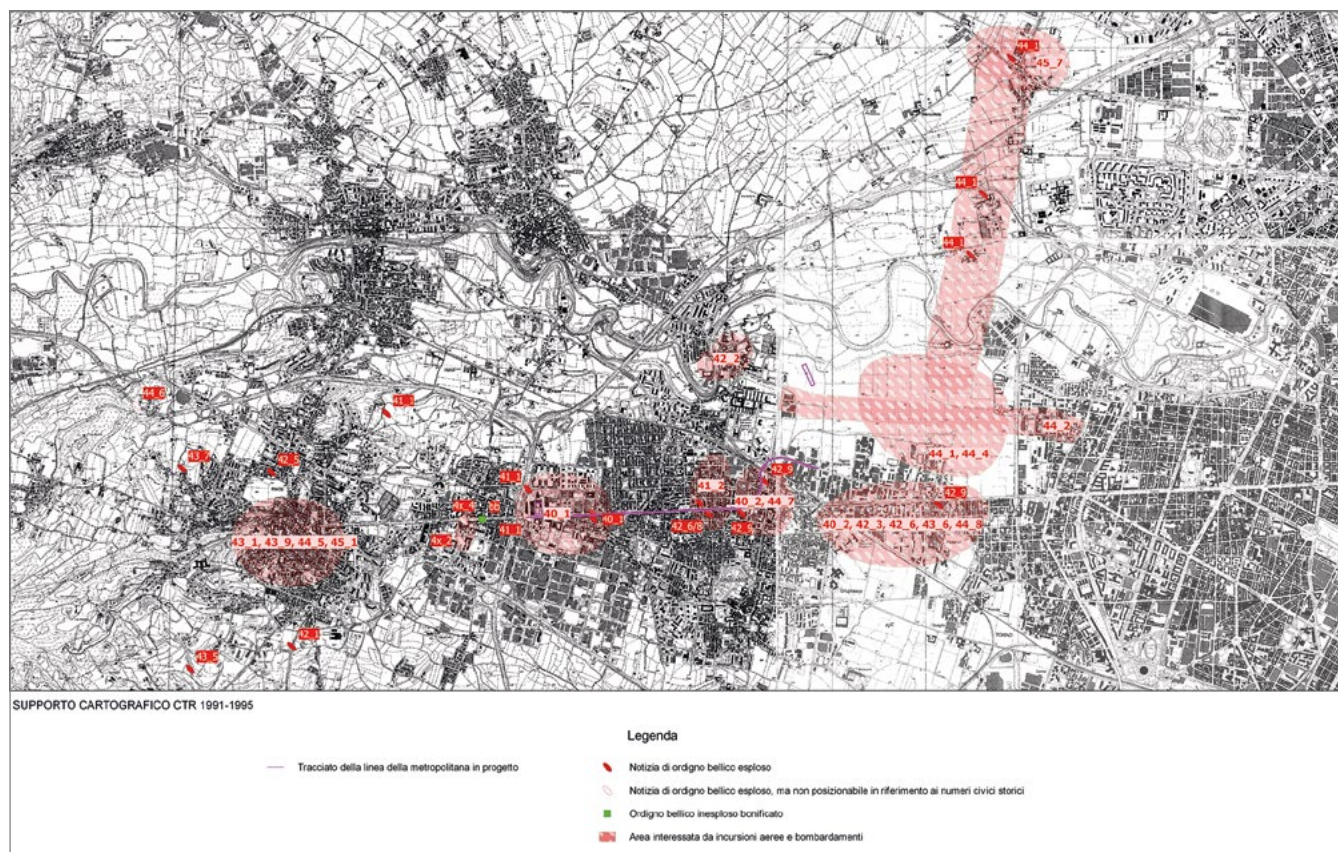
44_1
45_7
44_1
44_1
42_2
44_6
41_3
44_2
44_1, 44_4
43_2
42_5
41_1
42_9
41_2
40_2, 44_7
42_9
44_4
36
40_1
40_1
42_6/8
42_6
40_2, 42_3, 42_6, 43_6, 44_8
43_1, 43_9, 44_5, 45_1
41_1
4x_2
42_1
43_5

SUPPORTO CARTOGRAFICO CTR 1991-1995

Legenda

Tracciato della linea della metropolitana in progetto

Notizia di ordigno bellico esploso

Notizia di ordigno bellico esploso, ma non posizionabile in riferimento ai numeri civici storici

Ordigno bellico inesploso bonificato

Area interessata da incursioni aeree e bombardamenti